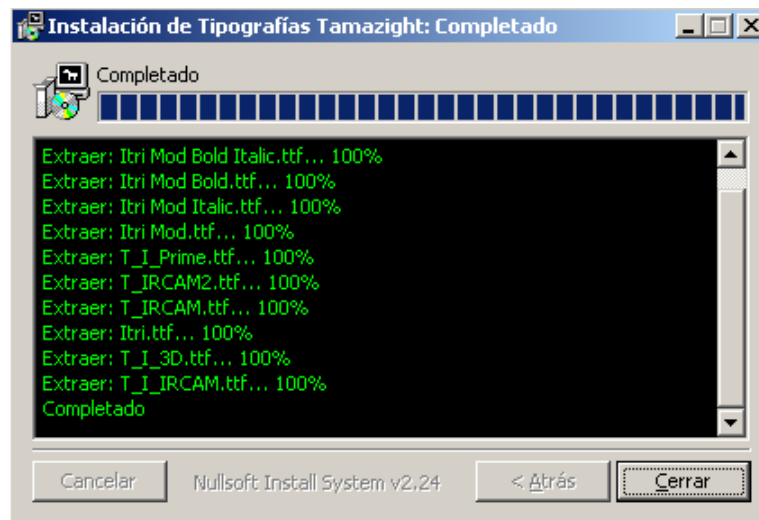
Instalación de Tipografías Tamazight: Completado

Completado

Extraer: Itri Mod Bold Italic.ttf... 100%
Extraer: Itri Mod Bold.ttf... 100%
Extraer: Itri Mod Italic.ttf... 100%
Extraer: Itri Mod.ttf... 100%
Extraer: T_I_Prime.ttf... 100%
Extraer: T_IRCAM2.ttf... 100%
Extraer: T_IRCAM.ttf... 100%
Extraer: Itri.ttf... 100%
Extraer: T_I_3D.ttf... 100%
Extraer: T_I_IRCAM.ttf... 100%
Completado

Cancelar   Nullsoft Install System v2.24   < Atrás   Cerrar